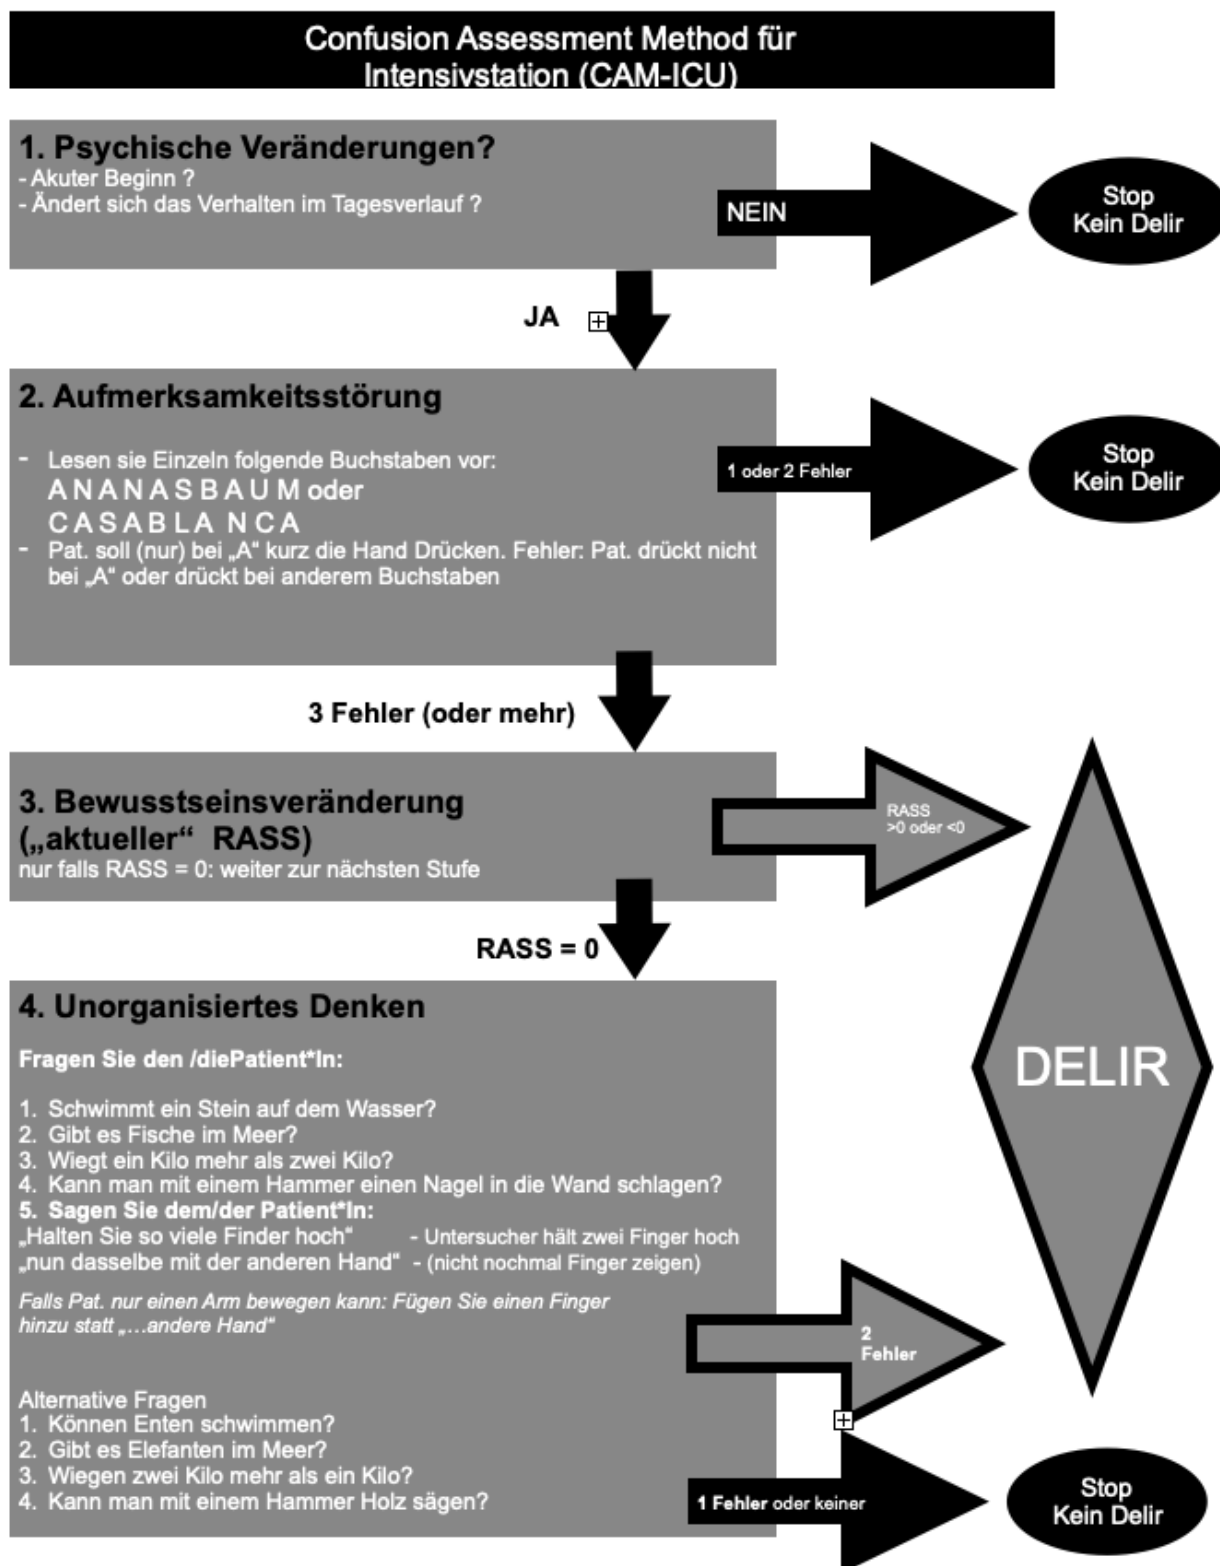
Confusion Assessment Method für Intensivstation (CAM-ICU)

1. Psychische Veränderungen?
- Akuter Beginn ?
- Ändert sich das Verhalten im Tagesverlauf ?

NEIN

Stop
Kein Delir

JA

2. Aufmerksamkeitsstörung

- Lesen sie Einzeln folgende Buchstaben vor:
A N A N A S B A U M oder
C A S A B L A N C A
- Pat. soll (nur) bei „A" kurz die Hand Drücken. Fehler: Pat. drückt nicht bei „A" oder drückt bei anderem Buchstaben

1 oder 2 Fehler

Stop
Kein Delir

3 Fehler (oder mehr)

3. Bewusstseinsveränderung („aktueller" RASS)
nur falls RASS = 0: weiter zur nächsten Stufe

RASS >0 oder <0

RASS = 0

4. Unorganisiertes Denken

Fragen Sie den /diePatient*In:

1. Schwimmt ein Stein auf dem Wasser?
2. Gibt es Fische im Meer?
3. Wiegt ein Kilo mehr als zwei Kilo?
4. Kann man mit einem Hammer einen Nagel in die Wand schlagen?
5. Sagen Sie dem/der Patient*In:
„Halten Sie so viele Finder hoch" - Untersucher hält zwei Finger hoch
„nun dasselbe mit der anderen Hand" - (nicht nochmal Finger zeigen)

Falls Pat. nur einen Arm bewegen kann: Fügen Sie einen Finger hinzu statt „…andere Hand"

Alternative Fragen
1. Können Enten schwimmen?
2. Gibt es Elefanten im Meer?
3. Wiegen zwei Kilo mehr als ein Kilo?
4. Kann man mit einem Hammer Holz sägen?

2 Fehler

DELIR

1 Fehler oder keiner

Stop
Kein Delir